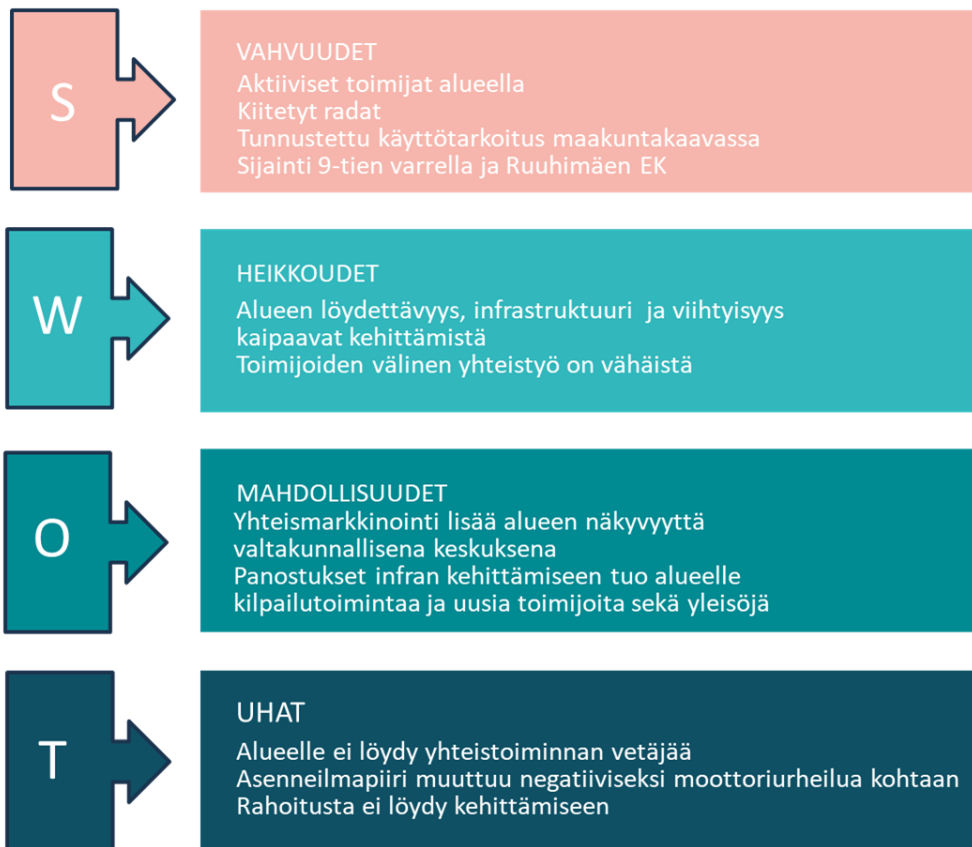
S

VAHVUUDET
Aktiiviset toimijat alueella
Kiitetyt radat
Tunnustettu käyttötarkoitus maakuntakaavassa
Sijainti 9-tien varrella ja Ruuhimäen EK

W

HEIKKOUDET
Alueen löydettävyys, infrastruktuuri ja viihtyisyys kaipaavat kehittämistä
Toimijoiden välinen yhteistyö on vähäistä

O

MAHDOLLISUUDET
Yhteismarkkinointi lisää alueen näkyvyyttä valtakunnallisena keskuksena
Panostukset infran kehittämiseen tuo alueelle kilpailutoimintaa ja uusia toimijoita sekä yleisöjä

T

UHAT
Alueelle ei löydy yhteistoiminnan vetäjää
Asenneilmapiiri muuttuu negatiiviseksi moottoriurheilua kohtaan
Rahoitusta ei löydy kehittämiseen